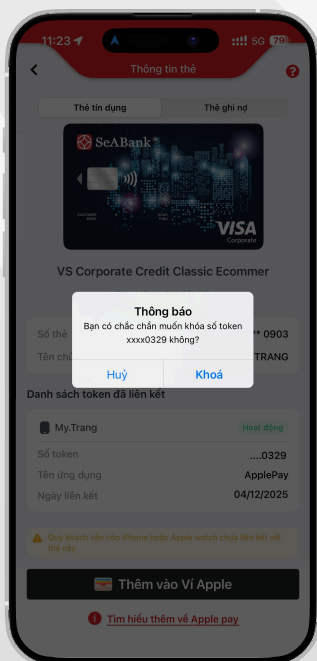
11:23 5G 79

Thông tin thẻ

?

Thẻ tín dụng

Thẻ ghi nợ

SeABank

VISA
Corporate

VS Corporate Credit Classic Ecommer

Số thẻ

** 0903

Tên chủ

TRANG

Thông báo

Bạn có chắc chắn muốn khóa số token xxxx0329 không?

Huỷ

Khoá

Danh sách token đã liên kết

My.Trang

Hoạt động

Số token

....0329

Tên ứng dụng

ApplePay

Ngày liên kết

04/12/2025

Quý khách cần còn iPhone hoặc Apple watch chưa liên kết với thẻ này

Thêm vào Ví Apple

Tìm hiểu thêm về Apple pay